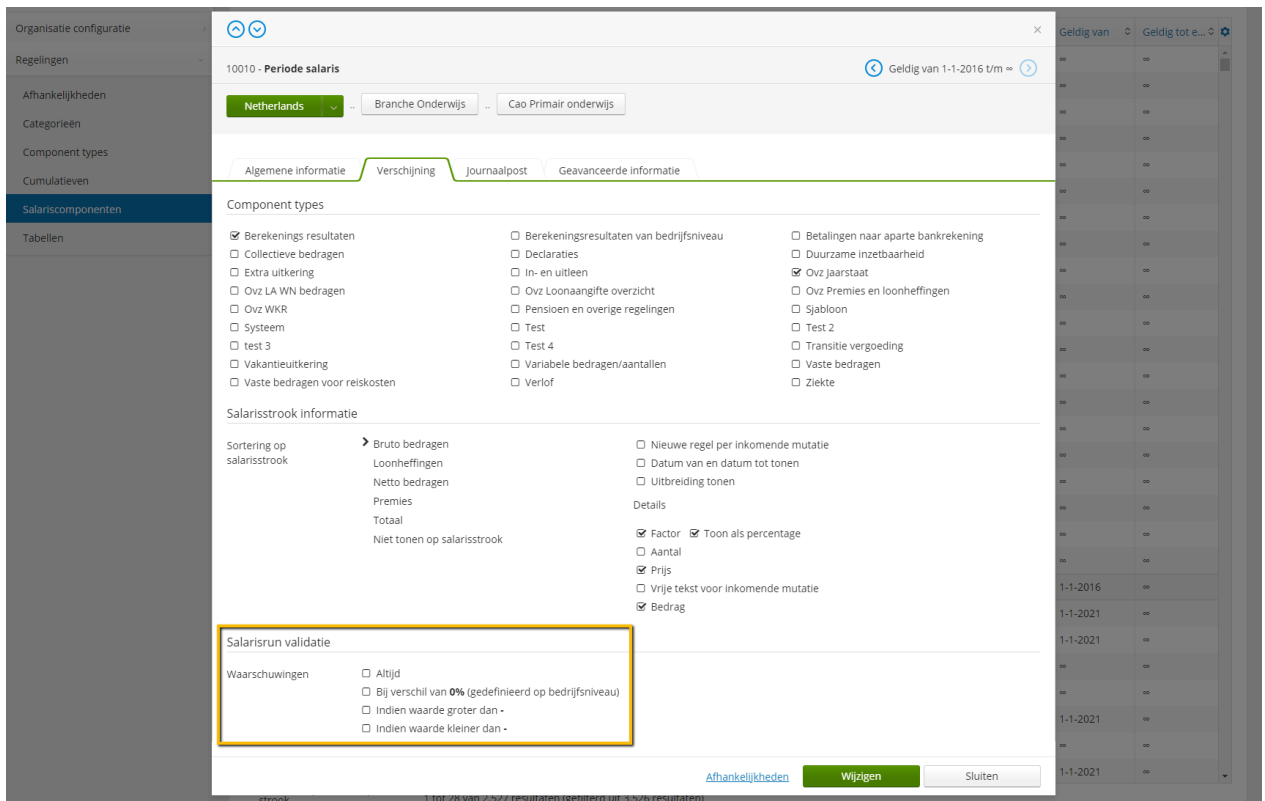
Organisatie configuratie
Regelingen
Afhankelijkheden
Categorieën
Component types
Cumulatieven
Salariscomponenten
Tabellen

10010 - Periode salaris
Geldig van 1-1-2016 t/m ∞

Netherlands .. Branche Onderwijs .. Cao Primair onderwijs

Algemene informatie | Verschijning | Journaalpost | Geavanceerde informatie

Component types

☑ Berekenings resultaten
☐ Collectieve bedragen
☐ Extra uitkering
☐ Ovz LA WN bedragen
☐ Ovz WKR
☐ Systeem
☐ test 3
☐ Vakantieuitkering
☐ Vaste bedragen voor reiskosten

☐ Berekeningsresultaten van bedrijfsniveau
☐ Declaraties
☐ In- en uitleen
☐ Ovz Loonaangifte overzicht
☐ Pensioen en overige regelingen
☐ Test
☐ Test 4
☐ Variabele bedragen/aantallen
☐ Verlof

☐ Betalingen naar aparte bankrekening
☐ Duurzame inzetbaarheid
☑ Ovz Jaarstaat
☐ Ovz Premies en loonheffingen
☐ Sjabloon
☐ Test 2
☐ Transitie vergoeding
☐ Vaste bedragen
☐ Ziekte

Salarisstrook informatie

Sortering op salarisstrook
Bruto bedragen
Loonheffingen
Netto bedragen
Premies
Totaal
Niet tonen op salarisstrook

☐ Nieuwe regel per inkomende mutatie
☐ Datum van en datum tot tonen
☐ Uitbreiding tonen
Details
☑ Factor ☑ Toon als percentage
☐ Aantal
☑ Prijs
☐ Vrije tekst voor inkomende mutatie
☑ Bedrag

Salarisrun validatie

Waarschuwingen
☐ Altijd
☐ Bij verschil van 0% (gedefinieerd op bedrijfsniveau)
☐ Indien waarde groter dan -
☐ Indien waarde kleiner dan -

Afhankelijkheden Wijzigen Sluiten

Geldig van | Geldig tot e...
∞ | ∞
∞ | ∞
∞ | ∞
∞ | ∞
∞ | ∞
∞ | ∞
∞ | ∞
∞ | ∞
∞ | ∞
∞ | ∞
∞ | ∞
∞ | ∞
∞ | ∞
∞ | ∞
∞ | ∞
∞ | ∞
∞ | ∞
∞ | ∞
∞ | ∞
∞ | ∞
1-1-2016 | ∞
1-1-2021 | ∞
1-1-2021 | ∞
∞ | ∞
∞ | ∞
1-1-2021 | ∞
∞ | ∞
1-1-2021 | ∞

strook
1 tot 28 van 2.527 resultaten (gefilterd uit 3.526 resultaten)